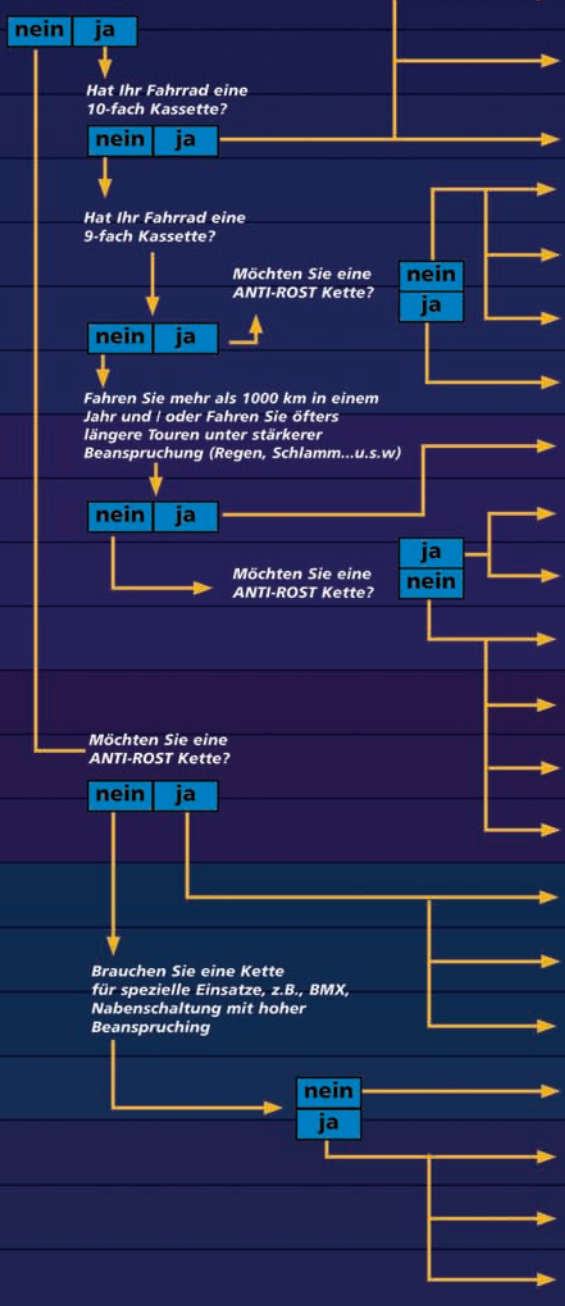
nein ja

Hat Ihr Fahrrad eine 10-fach Kassette?

nein ja

Hat Ihr Fahrrad eine 9-fach Kassette?

Möchten Sie eine ANTI-ROST Kette?

nein
ja

nein ja

Fahren Sie mehr als 1000 km in einem Jahr und / oder Fahren Sie öfters längere Touren unter stärkerer Beanspruchung (Regen, Schlamm...u.s.w)

nein ja

ja
nein

Möchten Sie eine ANTI-ROST Kette?

Möchten Sie eine ANTI-ROST Kette?

nein ja

Brauchen Sie eine Kette für spezielle Einsatze, z.B., BMX, Nabenschaltung mit hoher Beanspruching

nein
ja